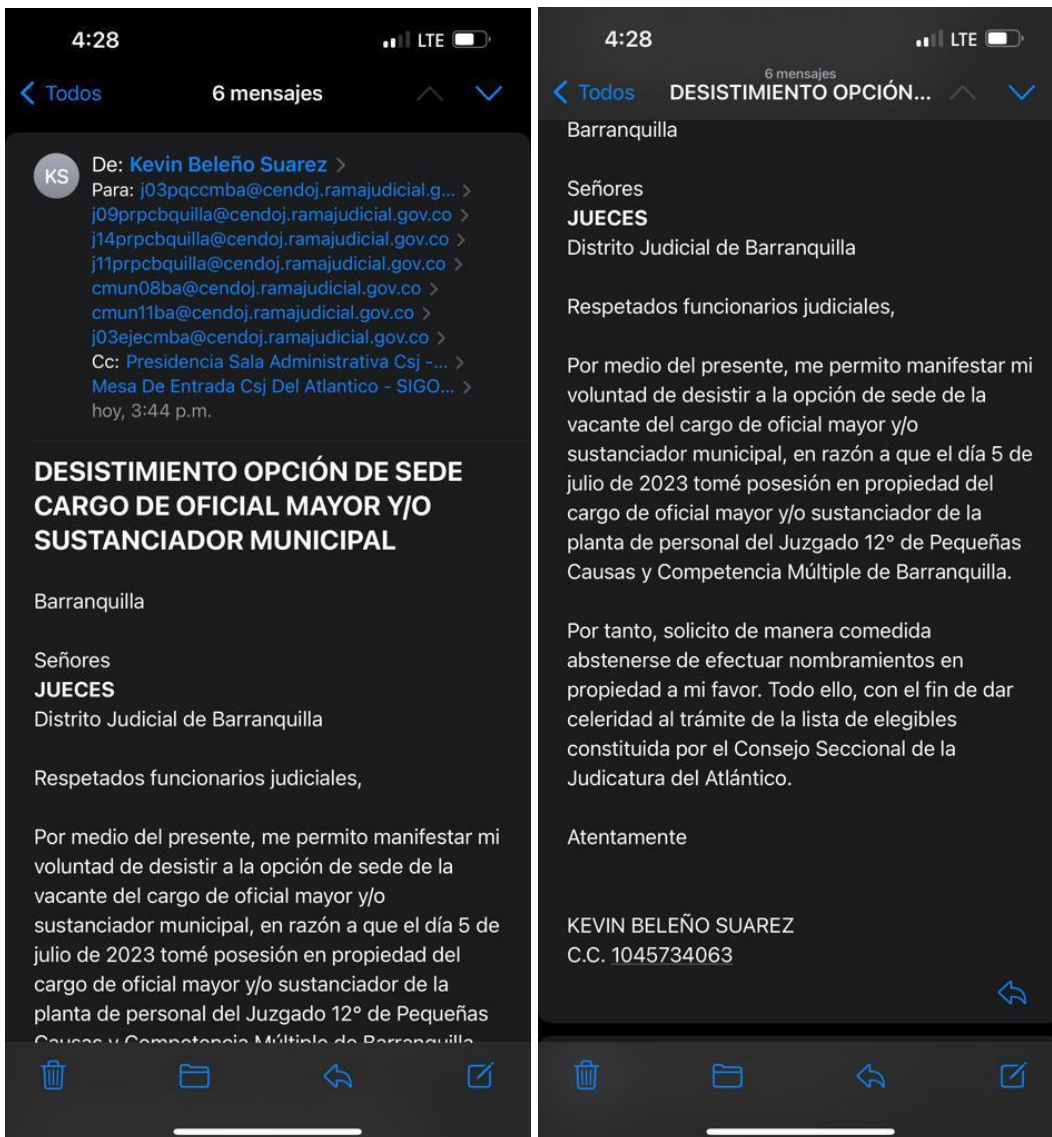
4:28 LTE

Todos 6 mensajes

KS De: Kevin Beleño Suarez >
Para: j03pqccmba@cendoj.ramajudicial.g... >
j09prpcbquilla@cendoj.ramajudicial.gov.co >
j14prpcbquilla@cendoj.ramajudicial.gov.co >
j11prpcbquilla@cendoj.ramajudicial.gov.co >
cmun08ba@cendoj.ramajudicial.gov.co >
cmun11ba@cendoj.ramajudicial.gov.co >
j03ejecmba@cendoj.ramajudicial.gov.co >
Cc: Presidencia Sala Administrativa Csj -... >
Mesa De Entrada Csj Del Atlantico - SIGO... >
hoy, 3:44 p.m.

DESISTIMIENTO OPCIÓN DE SEDE CARGO DE OFICIAL MAYOR Y/O SUSTANCIADOR MUNICIPAL

Barranquilla

Señores
JUECES
Distrito Judicial de Barranquilla

Respetados funcionarios judiciales,

Por medio del presente, me permito manifestar mi voluntad de desistir a la opción de sede de la vacante del cargo de oficial mayor y/o sustanciador municipal, en razón a que el día 5 de julio de 2023 tomé posesión en propiedad del cargo de oficial mayor y/o sustanciador de la planta de personal del Juzgado 12° de Pequeñas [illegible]

4:28 LTE

Todos 6 mensajes DESISTIMIENTO OPCIÓN...

Barranquilla

Señores
JUECES
Distrito Judicial de Barranquilla

Respetados funcionarios judiciales,

Por medio del presente, me permito manifestar mi voluntad de desistir a la opción de sede de la vacante del cargo de oficial mayor y/o sustanciador municipal, en razón a que el día 5 de julio de 2023 tomé posesión en propiedad del cargo de oficial mayor y/o sustanciador de la planta de personal del Juzgado 12° de Pequeñas Causas y Competencia Múltiple de Barranquilla.

Por tanto, solicito de manera comedida abstenerse de efectuar nombramientos en propiedad a mi favor. Todo ello, con el fin de dar celeridad al trámite de la lista de elegibles constituida por el Consejo Seccional de la Judicatura del Atlántico.

Atentamente

KEVIN BELEÑO SUAREZ
C.C. 1045734063